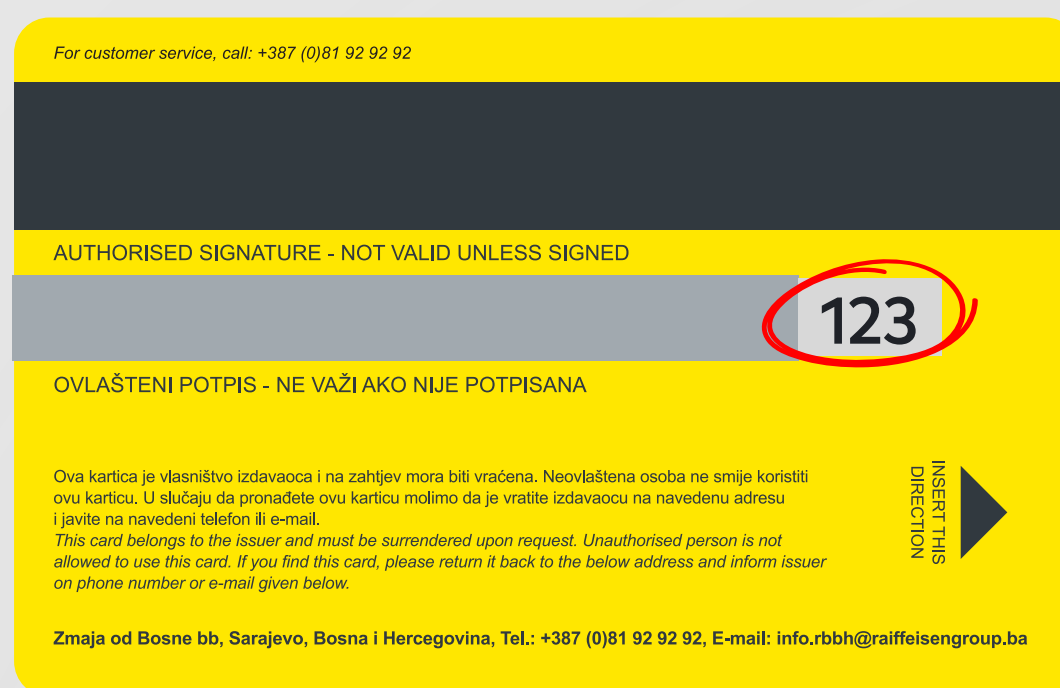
For customer service, call: +387 (0)81 92 92 92

AUTHORISED SIGNATURE - NOT VALID UNLESS SIGNED

123

OVLAŠTENI POTPIS - NE VAŽI AKO NIJE POTPISANA

Ova kartica je vlasništvo izdavaoca i na zahtjev mora biti vraćena. Neovlaštena osoba ne smije koristiti ovu karticu. U slučaju da pronađete ovu karticu molimo da je vratite izdavaocu na navedenu adresu i javite na navedeni telefon ili e-mail.
This card belongs to the issuer and must be surrendered upon request. Unauthorised person is not allowed to use this card. If you find this card, please return it back to the below address and inform issuer on phone number or e-mail given below.

INSERT THIS DIRECTION

Zmaja od Bosne bb, Sarajevo, Bosna i Hercegovina, Tel.: +387 (0)81 92 92 92, E-mail: info.rbbh@raiffeisengroup.ba